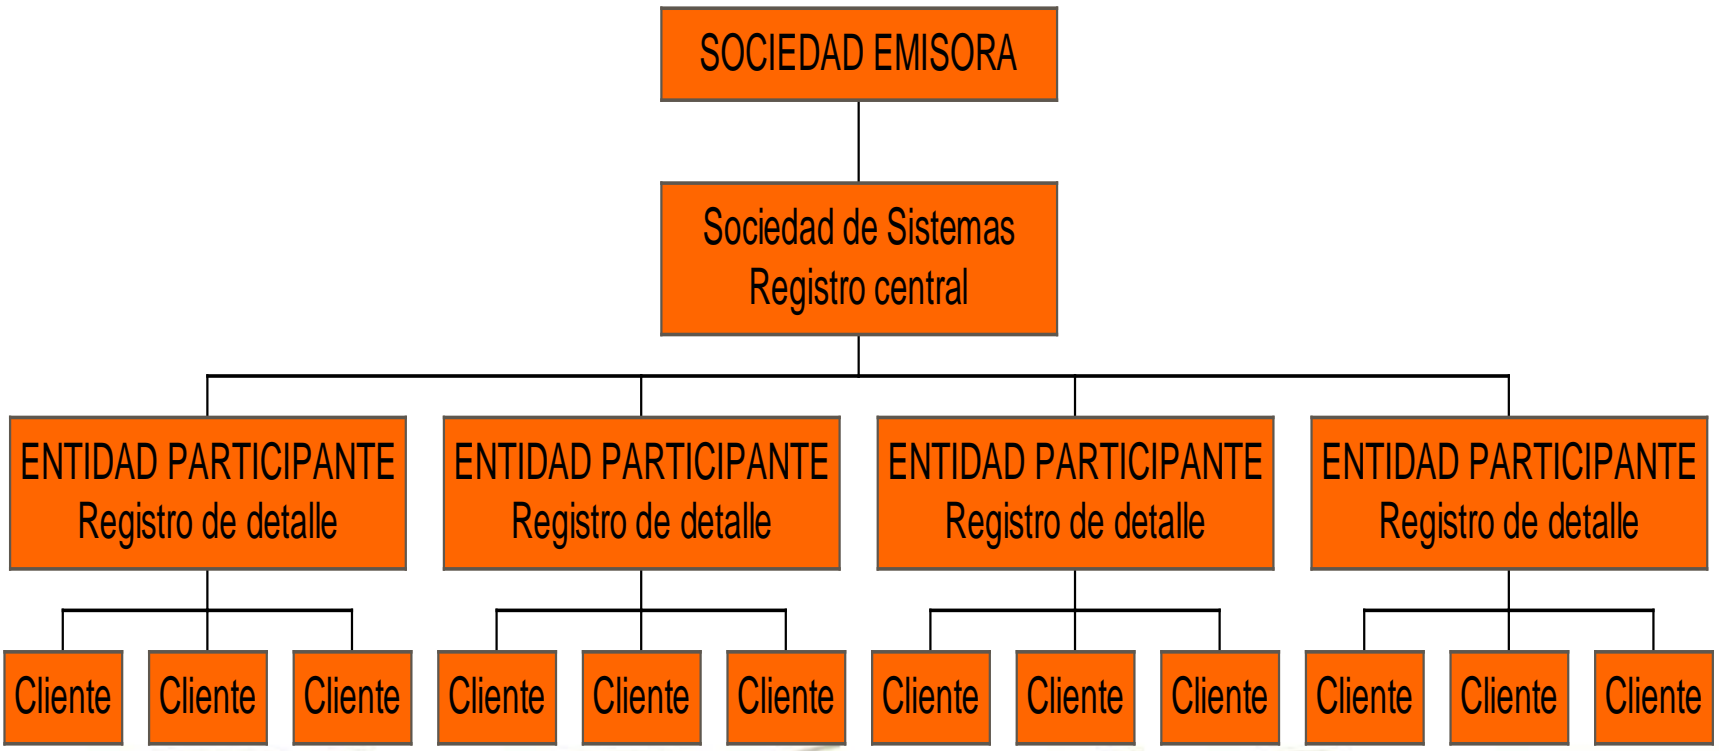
SOCIEDAD EMISORA

Sociedad de Sistemas
Registro central

ENTIDAD PARTICIPANTE
Registro de detalle

ENTIDAD PARTICIPANTE
Registro de detalle

ENTIDAD PARTICIPANTE
Registro de detalle

ENTIDAD PARTICIPANTE
Registro de detalle

Cliente Cliente Cliente Cliente Cliente Cliente Cliente Cliente Cliente Cliente Cliente Cliente